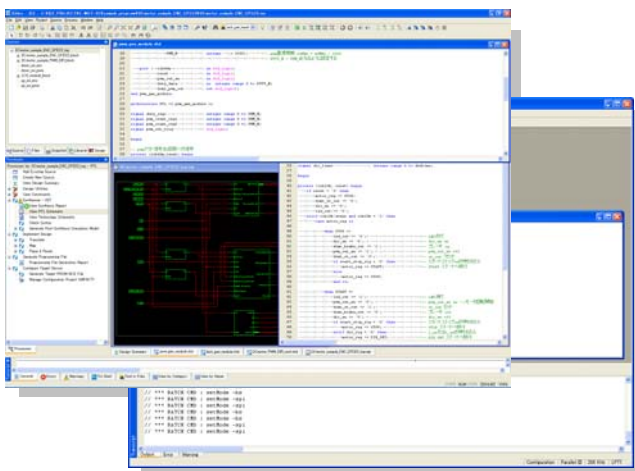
// *** BATCH CMD : setMode -bs
// *** BATCH CMD : setMode -bs
// *** BATCH CMD : setMode -bs
// *** BATCH CMD : setMode -bs
// *** BATCH CMD : setMode -bs
// *** BATCH CMD : setMode -spi
// *** BATCH CMD : setMode -spi
// *** BATCH CMD : setMode -spi

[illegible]